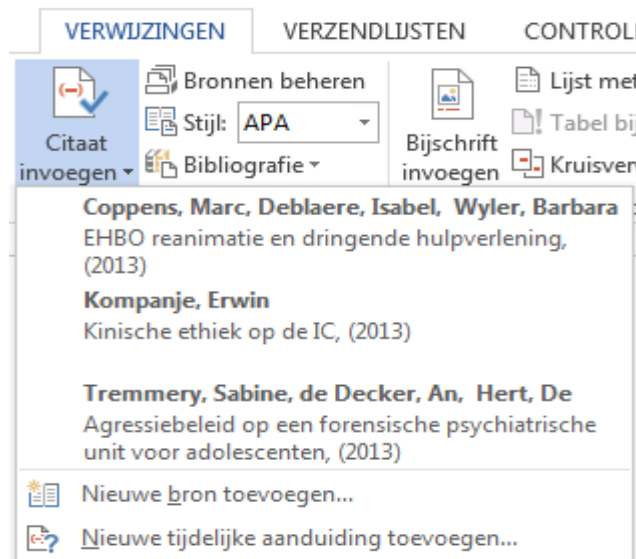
VERWIJZINGEN VERZENDLIJSTEN CONTROL

Citaat invoegen

Bronnen beheren
Stijl: APA
Bibliografie

Bijschrift invoegen

Lijst met
Tabel bij
Kruisver

Coppens, Marc, Deblaere, Isabel, Wyler, Barbara
EHBO reanimatie en dringende hulpverlening, (2013)

Kompanje, Erwin
Kinische ethiek op de IC, (2013)

Tremmery, Sabine, de Decker, An, Hert, De
Agressiebeleid op een forensische psychiatrische unit voor adolescenten, (2013)

Nieuwe bron toevoegen...

Nieuwe tijdelijke aanduiding toevoegen...